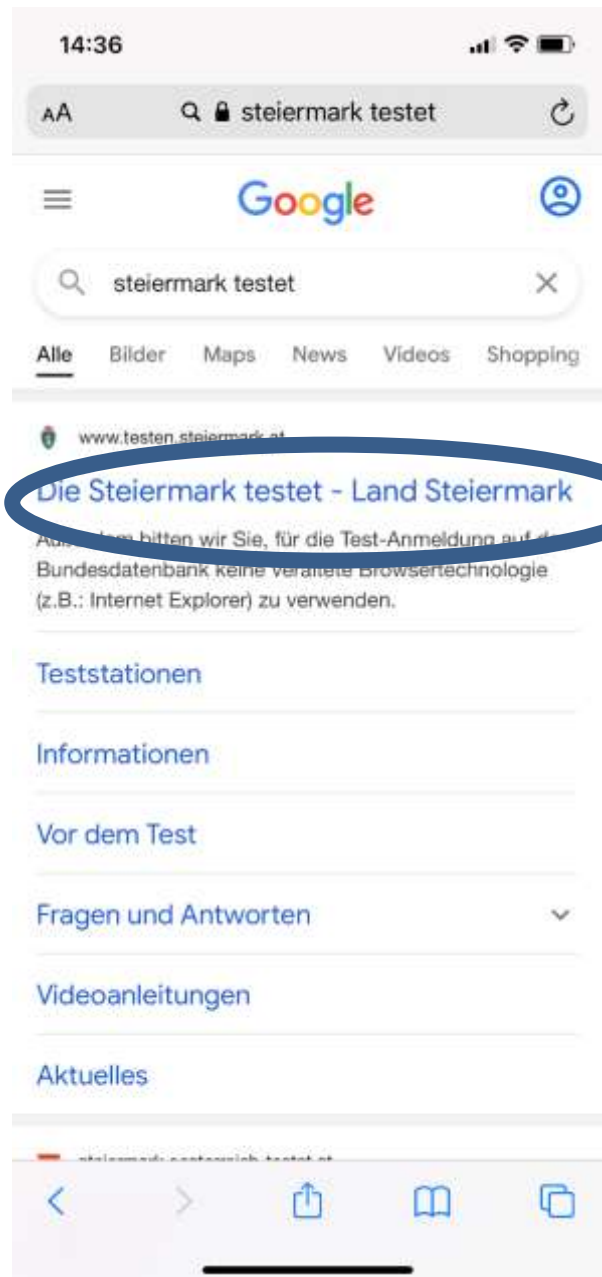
14:36

AA steiermark testet

Google

steiermark testet

Alle Bilder Maps News Videos Shopping

www.testen.steiermark.at

Die Steiermark testet - Land Steiermark

Au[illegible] bitten wir Sie, für die Test-Anmeldung auf d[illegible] Bundesdatenbank keine veraltete Browsertechnologie (z.B.: Internet Explorer) zu verwenden.

Teststationen

Informationen

Vor dem Test

Fragen und Antworten

Videoanleitungen

Aktuelles

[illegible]